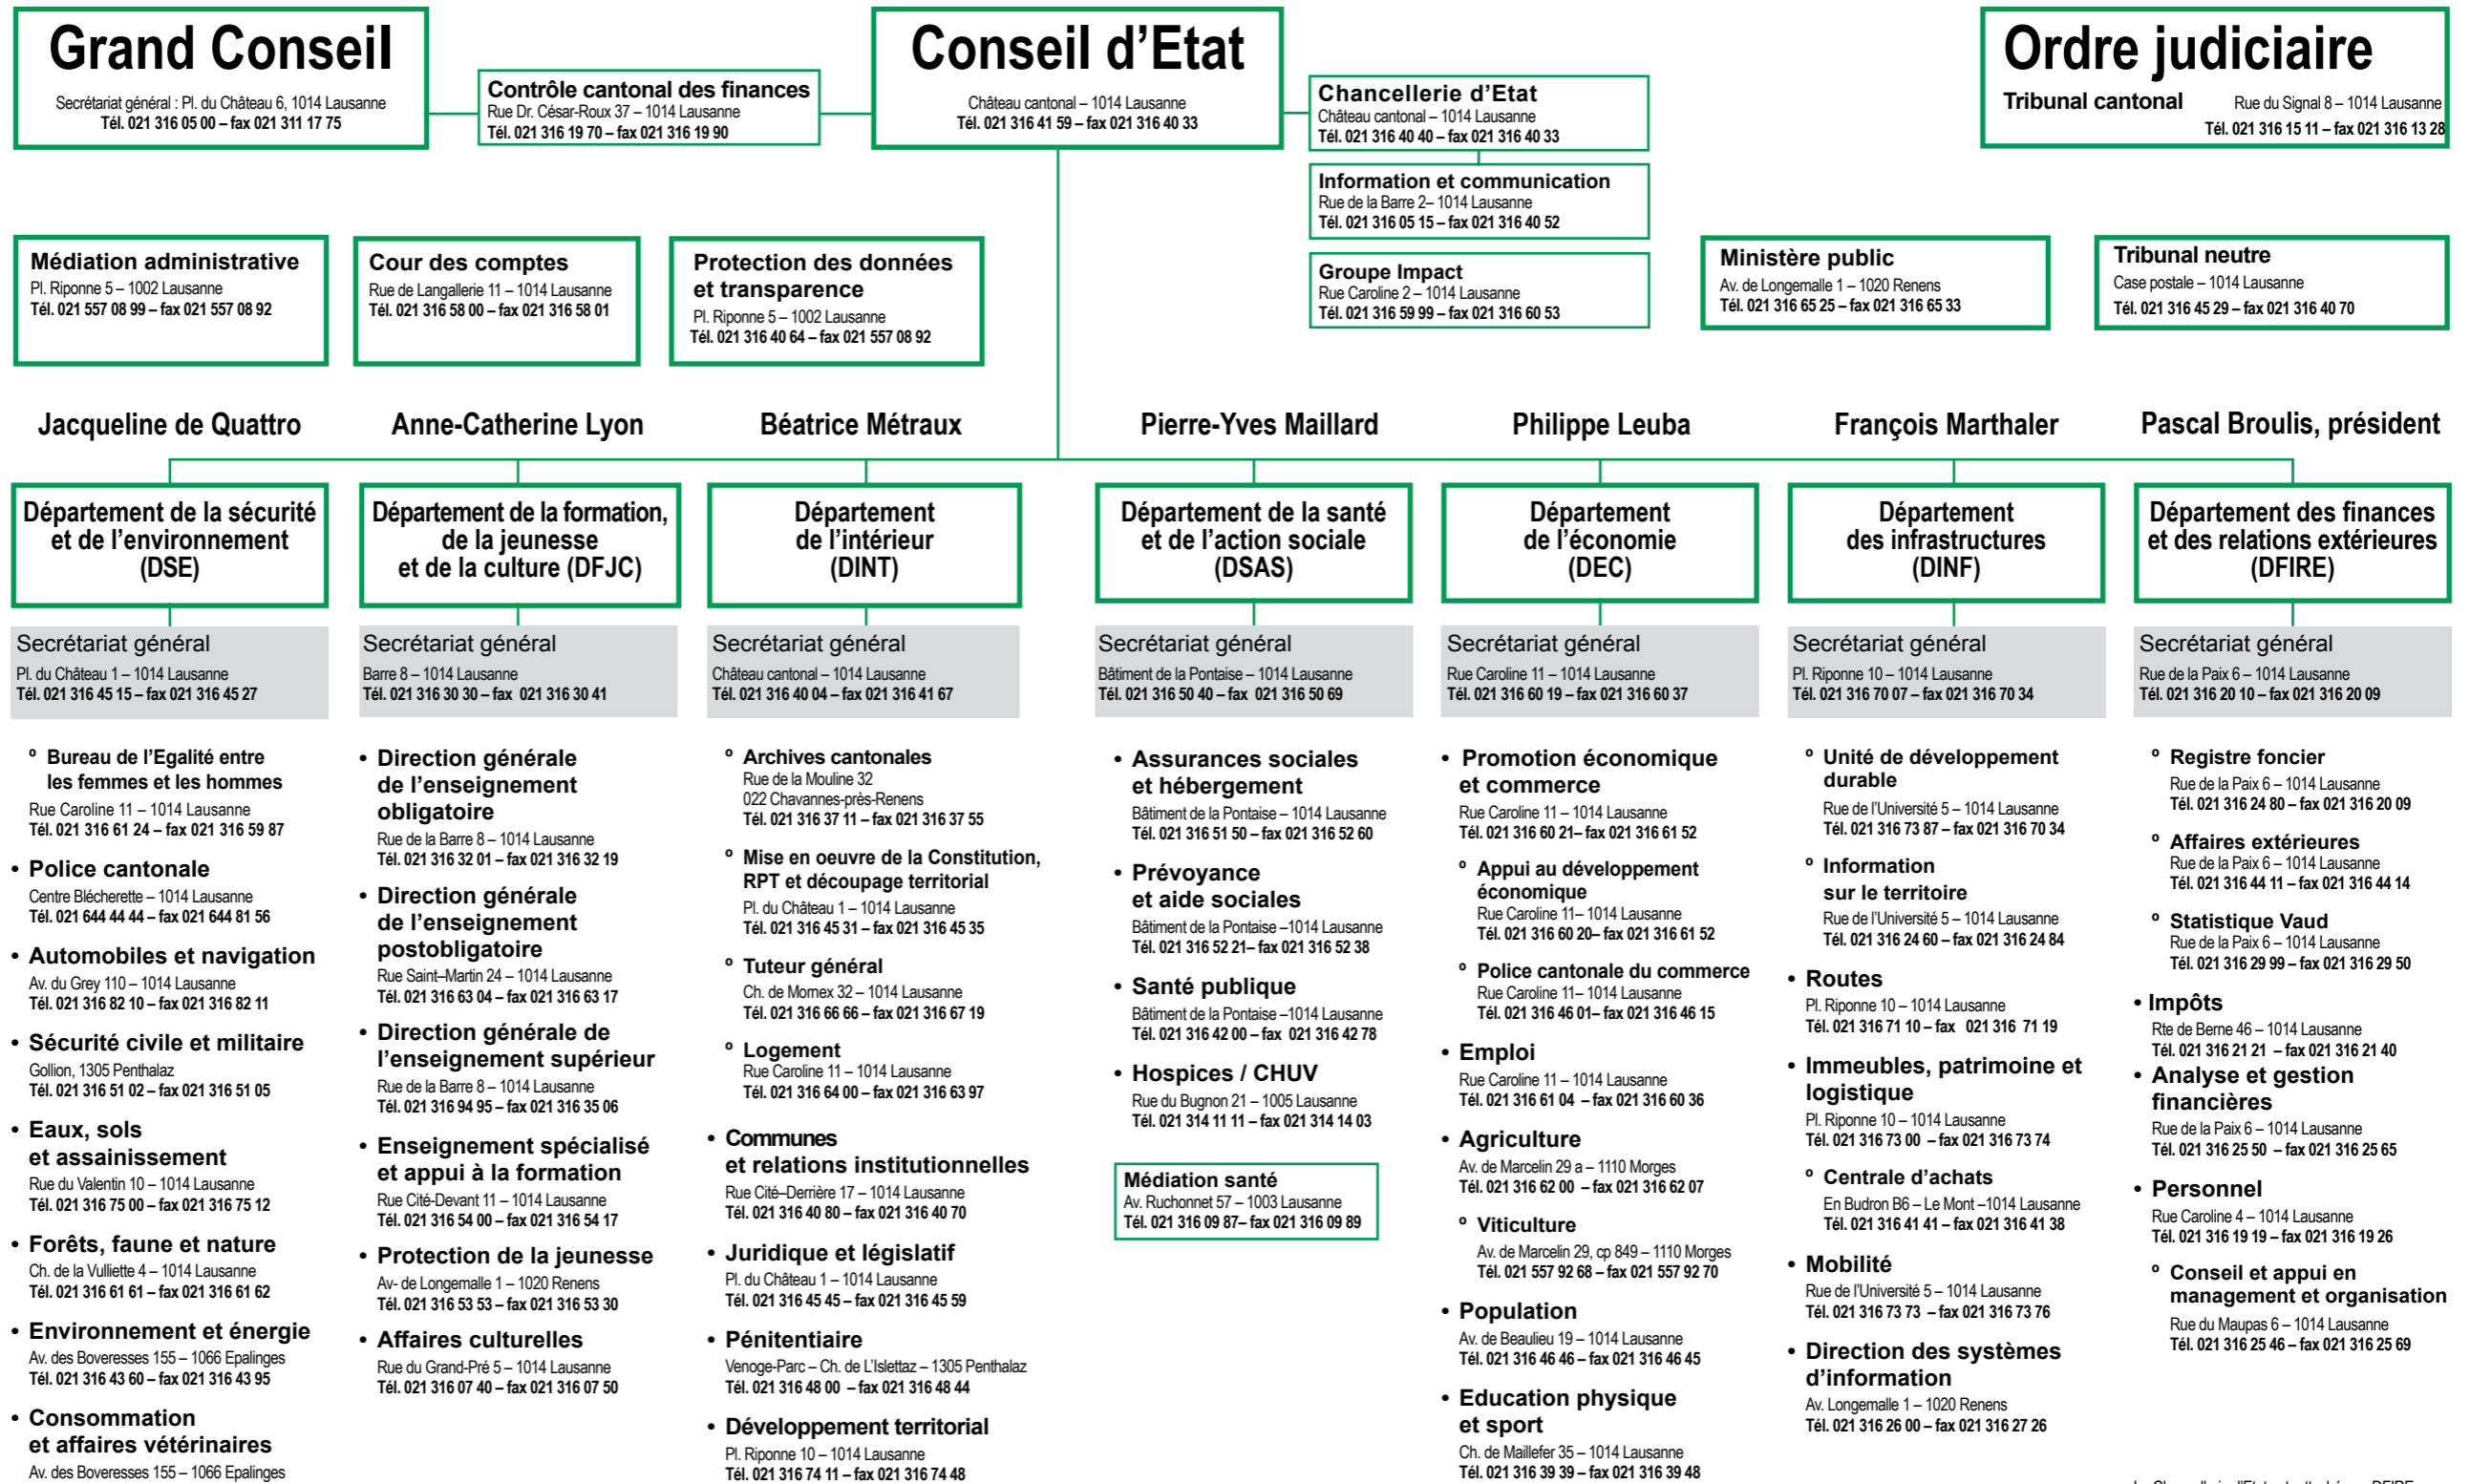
Grand Conseil
Secrétariat général : Pl. du Château 6, 1014 Lausanne
Tél. 021 316 05 00 – fax 021 311 17 75

Contrôle cantonal des finances
Rue Dr. César-Roux 37 – 1014 Lausanne
Tél. 021 316 19 70 – fax 021 316 19 90

Conseil d'Etat
Château cantonal – 1014 Lausanne
Tél. 021 316 41 59 – fax 021 316 40 33

Chancellerie d'Etat
Château cantonal – 1014 Lausanne
Tél. 021 316 40 40 – fax 021 316 40 33

Information et communication
Rue de la Barre 2– 1014 Lausanne
Tél. 021 316 05 15 – fax 021 316 40 52

Groupe Impact
Rue Caroline 2 – 1014 Lausanne
Tél. 021 316 59 99 – fax 021 316 60 53

Ordre judiciaire
Tribunal cantonal
Rue du Signal 8 – 1014 Lausanne
Tél. 021 316 15 11 – fax 021 316 13 28

Médiation administrative
Pl. Riponne 5 – 1002 Lausanne
Tél. 021 557 08 99 – fax 021 557 08 92

Cour des comptes
Rue de Langallerie 11 – 1014 Lausanne
Tél. 021 316 58 00 – fax 021 316 58 01

Protection des données et transparence
Pl. Riponne 5 – 1002 Lausanne
Tél. 021 316 40 64 – fax 021 557 08 92

Ministère public
Av. de Longemalle 1 – 1020 Renens
Tél. 021 316 65 25 – fax 021 316 65 33

Tribunal neutre
Case postale – 1014 Lausanne
Tél. 021 316 45 29 – fax 021 316 40 70

Jacqueline de Quattro
Anne-Catherine Lyon
Béatrice Métraux
Pierre-Yves Maillard
Philippe Leuba
François Marthaler
Pascal Broulis, président

Département de la sécurité et de l'environnement (DSE)
Secrétariat général
Pl. du Château 1 – 1014 Lausanne
Tél. 021 316 45 15 – fax 021 316 45 27

° Bureau de l'Egalité entre les femmes et les hommes
Rue Caroline 11 – 1014 Lausanne
Tél. 021 316 61 24 – fax 021 316 59 87
• Police cantonale
Centre Blécherette – 1014 Lausanne
Tél. 021 644 44 44 – fax 021 644 81 56
• Automobiles et navigation
Av. du Grey 110 – 1014 Lausanne
Tél. 021 316 82 10 – fax 021 316 82 11
• Sécurité civile et militaire
Gollion, 1305 Penthalaz
Tél. 021 316 51 02 – fax 021 316 51 05
• Eaux, sols et assainissement
Rue du Valentin 10 – 1014 Lausanne
Tél. 021 316 75 00 – fax 021 316 75 12
• Forêts, faune et nature
Ch. de la Vulliette 4 – 1014 Lausanne
Tél. 021 316 61 61 – fax 021 316 61 62
• Environnement et énergie
Av. des Boveresses 155 – 1066 Epalinges
Tél. 021 316 43 60 – fax 021 316 43 95
• Consommation et affaires vétérinaires
Av. des Boveresses 155 – 1066 Epalinges

Département de la formation, de la jeunesse et de la culture (DFJC)
Secrétariat général
Barre 8 – 1014 Lausanne
Tél. 021 316 30 30 – fax 021 316 30 41

• Direction générale de l'enseignement obligatoire
Rue de la Barre 8 – 1014 Lausanne
Tél. 021 316 32 01 – fax 021 316 32 19
• Direction générale de l'enseignement postobligatoire
Rue Saint–Martin 24 – 1014 Lausanne
Tél. 021 316 63 04 – fax 021 316 63 17
• Direction générale de l'enseignement supérieur
Rue de la Barre 8 – 1014 Lausanne
Tél. 021 316 94 95 – fax 021 316 35 06
• Enseignement spécialisé et appui à la formation
Rue Cité-Devant 11 – 1014 Lausanne
Tél. 021 316 54 00 – fax 021 316 54 17
• Protection de la jeunesse
Av- de Longemalle 1 – 1020 Renens
Tél. 021 316 53 53 – fax 021 316 53 30
• Affaires culturelles
Rue du Grand-Pré 5 – 1014 Lausanne
Tél. 021 316 07 40 – fax 021 316 07 50

Département de l'intérieur (DINT)
Secrétariat général
Château cantonal – 1014 Lausanne
Tél. 021 316 40 04 – fax 021 316 41 67

° Archives cantonales
Rue de la Mouline 32
022 Chavannes-près-Renens
Tél. 021 316 37 11 – fax 021 316 37 55
° Mise en oeuvre de la Constitution, RPT et découpage territorial
Pl. du Château 1 – 1014 Lausanne
Tél. 021 316 45 31 – fax 021 316 45 35
° Tuteur général
Ch. de Mornex 32 – 1014 Lausanne
Tél. 021 316 66 66 – fax 021 316 67 19
° Logement
Rue Caroline 11 – 1014 Lausanne
Tél. 021 316 64 00 – fax 021 316 63 97
• Communes et relations institutionnelles
Rue Cité–Derrière 17 – 1014 Lausanne
Tél. 021 316 40 80 – fax 021 316 40 70
• Juridique et législatif
Pl. du Château 1 – 1014 Lausanne
Tél. 021 316 45 45 – fax 021 316 45 59
• Pénitentiaire
Venoge-Parc – Ch. de L'Islettaz – 1305 Penthalaz
Tél. 021 316 48 00 – fax 021 316 48 44
• Développement territorial
Pl. Riponne 10 – 1014 Lausanne
Tél. 021 316 74 11 – fax 021 316 74 48

Département de la santé et de l'action sociale (DSAS)
Secrétariat général
Bâtiment de la Pontaise – 1014 Lausanne
Tél. 021 316 50 40 – fax 021 316 50 69

• Assurances sociales et hébergement
Bâtiment de la Pontaise – 1014 Lausanne
Tél. 021 316 51 50 – fax 021 316 52 60
• Prévoyance et aide sociales
Bâtiment de la Pontaise –1014 Lausanne
Tél. 021 316 52 21– fax 021 316 52 38
• Santé publique
Bâtiment de la Pontaise –1014 Lausanne
Tél. 021 316 42 00 – fax 021 316 42 78
• Hospices / CHUV
Rue du Bugnon 21 – 1005 Lausanne
Tél. 021 314 11 11 – fax 021 314 14 03

Médiation santé
Av. Ruchonnet 57 – 1003 Lausanne
Tél. 021 316 09 87– fax 021 316 09 89

Département de l'économie (DEC)
Secrétariat général
Rue Caroline 11 – 1014 Lausanne
Tél. 021 316 60 19 – fax 021 316 60 37

• Promotion économique et commerce
Rue Caroline 11 – 1014 Lausanne
Tél. 021 316 60 21– fax 021 316 61 52
° Appui au développement économique
Rue Caroline 11– 1014 Lausanne
Tél. 021 316 60 20– fax 021 316 61 52
° Police cantonale du commerce
Rue Caroline 11– 1014 Lausanne
Tél. 021 316 46 01– fax 021 316 46 15
• Emploi
Rue Caroline 11 – 1014 Lausanne
Tél. 021 316 61 04 – fax 021 316 60 36
• Agriculture
Av. de Marcelin 29 a – 1110 Morges
Tél. 021 316 62 00 – fax 021 316 62 07
° Viticulture
Av. de Marcelin 29, cp 849 – 1110 Morges
Tél. 021 557 92 68 – fax 021 557 92 70
• Population
Av. de Beaulieu 19 – 1014 Lausanne
Tél. 021 316 46 46 – fax 021 316 46 45
• Education physique et sport
Ch. de Maillefer 35 – 1014 Lausanne
Tél. 021 316 39 39 – fax 021 316 39 48

Département des infrastructures (DINF)
Secrétariat général
Pl. Riponne 10 – 1014 Lausanne
Tél. 021 316 70 07 – fax 021 316 70 34

° Unité de développement durable
Rue de l'Université 5 – 1014 Lausanne
Tél. 021 316 73 87 – fax 021 316 70 34
° Information sur le territoire
Rue de l'Université 5 – 1014 Lausanne
Tél. 021 316 24 60 – fax 021 316 24 84
• Routes
Pl. Riponne 10 – 1014 Lausanne
Tél. 021 316 71 10 – fax 021 316 71 19
• Immeubles, patrimoine et logistique
Pl. Riponne 10 – 1014 Lausanne
Tél. 021 316 73 00 – fax 021 316 73 74
° Centrale d'achats
En Budron B6 – Le Mont –1014 Lausanne
Tél. 021 316 41 41 – fax 021 316 41 38
• Mobilité
Rue de l'Université 5 – 1014 Lausanne
Tél. 021 316 73 73 – fax 021 316 73 76
• Direction des systèmes d'information
Av. Longemalle 1 – 1020 Renens
Tél. 021 316 26 00 – fax 021 316 27 26

Département des finances et des relations extérieures (DFIRE)
Secrétariat général
Rue de la Paix 6 – 1014 Lausanne
Tél. 021 316 20 10 – fax 021 316 20 09

° Registre foncier
Rue de la Paix 6 – 1014 Lausanne
Tél. 021 316 24 80 – fax 021 316 20 09
° Affaires extérieures
Rue de la Paix 6 – 1014 Lausanne
Tél. 021 316 44 11 – fax 021 316 44 14
° Statistique Vaud
Rue de la Paix 6 – 1014 Lausanne
Tél. 021 316 29 99 – fax 021 316 29 50
• Impôts
Rte de Berne 46 – 1014 Lausanne
Tél. 021 316 21 21 – fax 021 316 21 40
• Analyse et gestion financières
Rue de la Paix 6 – 1014 Lausanne
Tél. 021 316 25 50 – fax 021 316 25 65
• Personnel
Rue Caroline 4 – 1014 Lausanne
Tél. 021 316 19 19 – fax 021 316 19 26
° Conseil et appui en management et organisation
Rue du Maupas 6 – 1014 Lausanne
Tél. 021 316 25 46 – fax 021 316 25 69

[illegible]